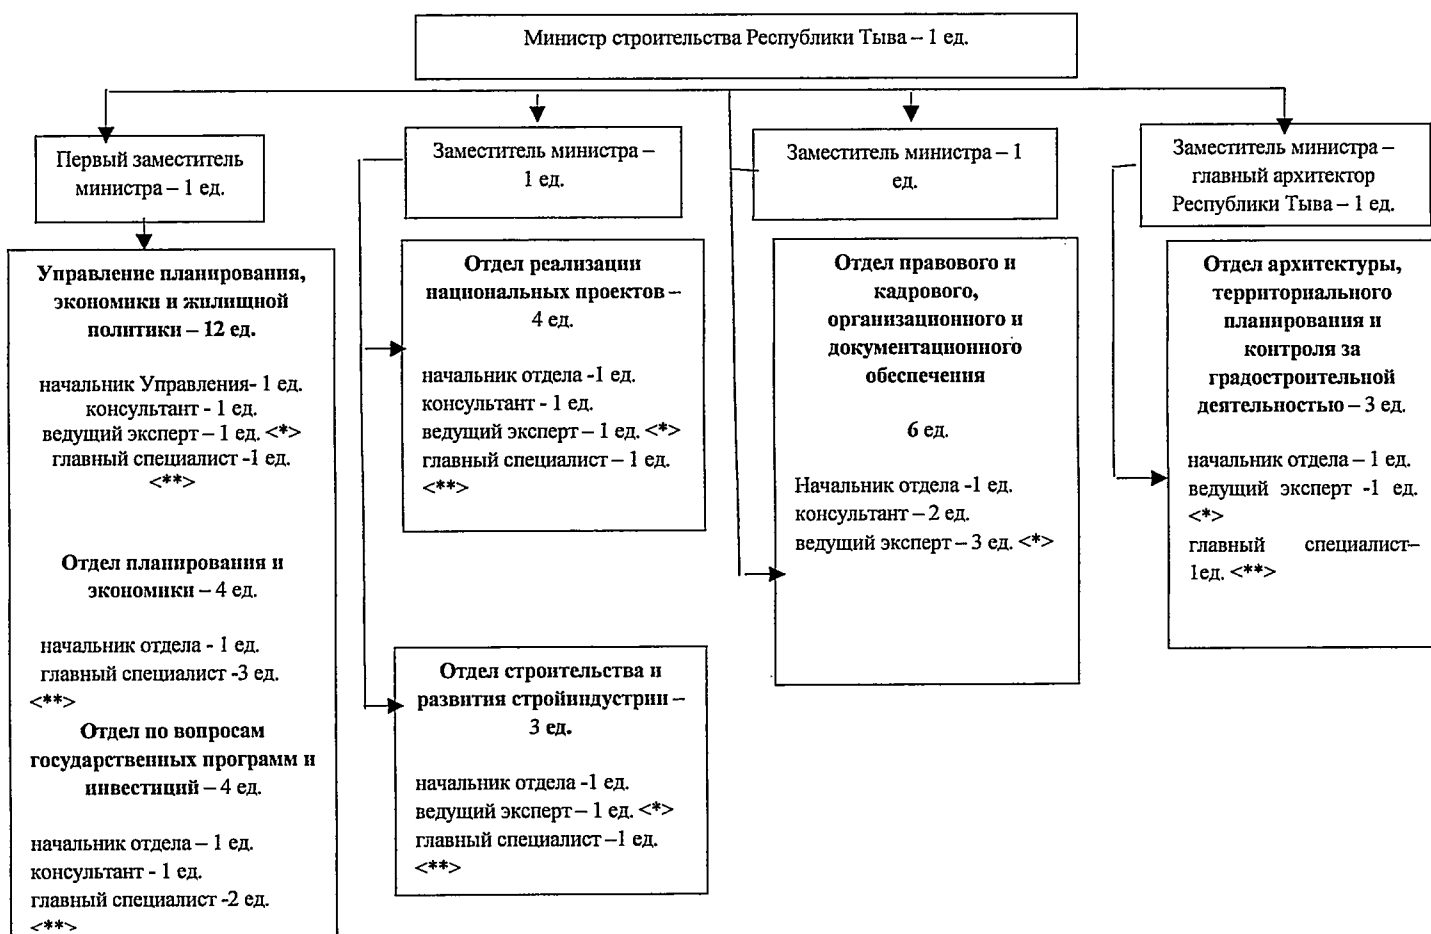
Министр строительства Республики Тыва – 1 ед.

Первый заместитель министра – 1 ед.

Управление планирования, экономики и жилищной политики – 12 ед.

начальник Управления- 1 ед.
консультант - 1 ед.
ведущий эксперт – 1 ед. <*>
главный специалист -1 ед. <**>

Отдел планирования и экономики – 4 ед.

начальник отдела - 1 ед.
главный специалист -3 ед. <**>

Отдел по вопросам государственных программ и инвестиций – 4 ед.

начальник отдела – 1 ед.
консультант - 1 ед.
главный специалист -2 ед. <**>

Заместитель министра – 1 ед.

Отдел реализации национальных проектов – 4 ед.

начальник отдела -1 ед.
консультант - 1 ед.
ведущий эксперт – 1 ед. <*>
главный специалист – 1 ед. <**>

Отдел строительства и развития стройиндустрии – 3 ед.

начальник отдела -1 ед.
ведущий эксперт – 1 ед. <*>
главный специалист –1 ед. <**>

Заместитель министра – 1 ед.

Отдел правового и кадрового, организационного и документационного обеспечения

6 ед.

Начальник отдела -1 ед.
консультант – 2 ед.
ведущий эксперт – 3 ед. <*>

Заместитель министра – главный архитектор Республики Тыва – 1 ед.

Отдел архитектуры, территориального планирования и контроля за градостроительной деятельностью – 3 ед.

начальник отдела – 1 ед.
ведущий эксперт -1 ед. <*>
главный специалист– 1ед. <**>